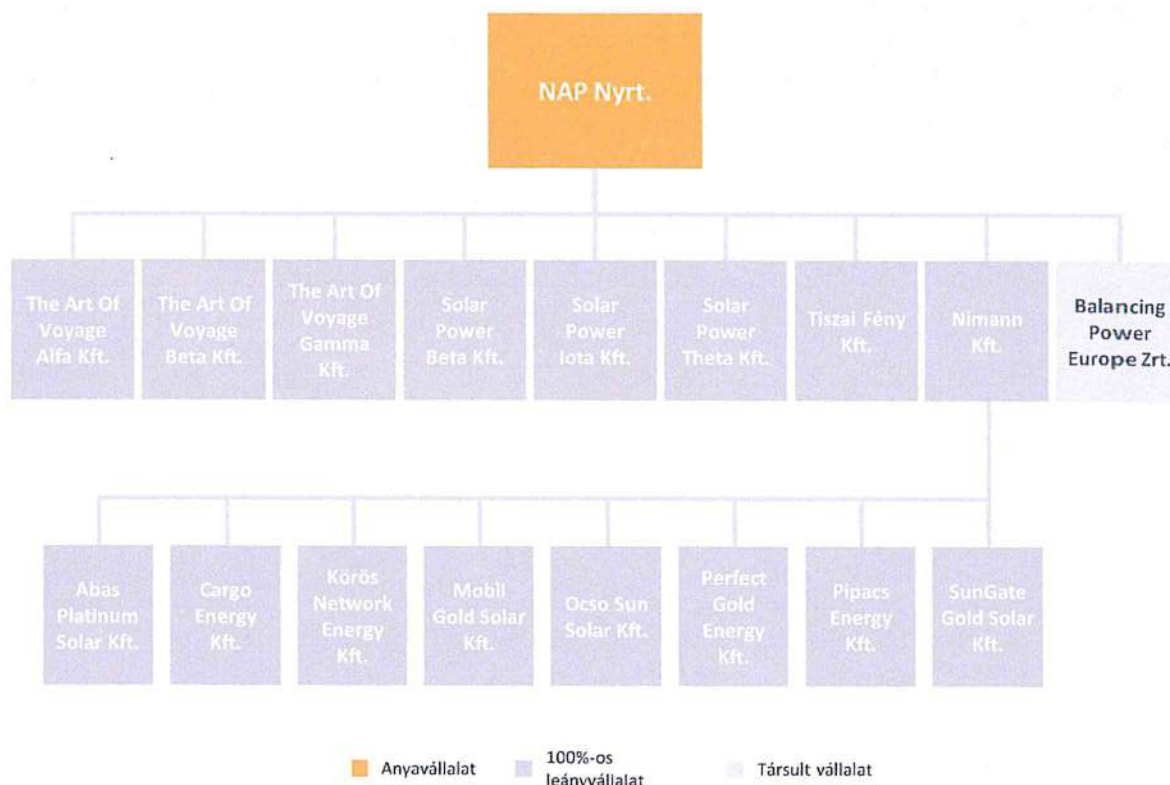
NAP Nyrt.

The Art Of Voyage Alfa Kft.

The Art Of Voyage Beta Kft.

The Art Of Voyage Gamma Kft.

Solar Power Beta Kft.

Solar Power Iota Kft.

Solar Power Theta Kft.

Tiszai Fény Kft.

Nimann Kft.

Balancing Power Europe Zrt.

Abas Platinum Solar Kft.

Cargo Energy Kft.

Körös Network Energy Kft.

Mobil Gold Solar Kft.

Ocso Sun Solar Kft.

Perfect Gold Energy Kft.

Pipacs Energy Kft.

SunGate Gold Solar Kft.

Anyavállalat

100%-os leányvállalat

Társult vállalat